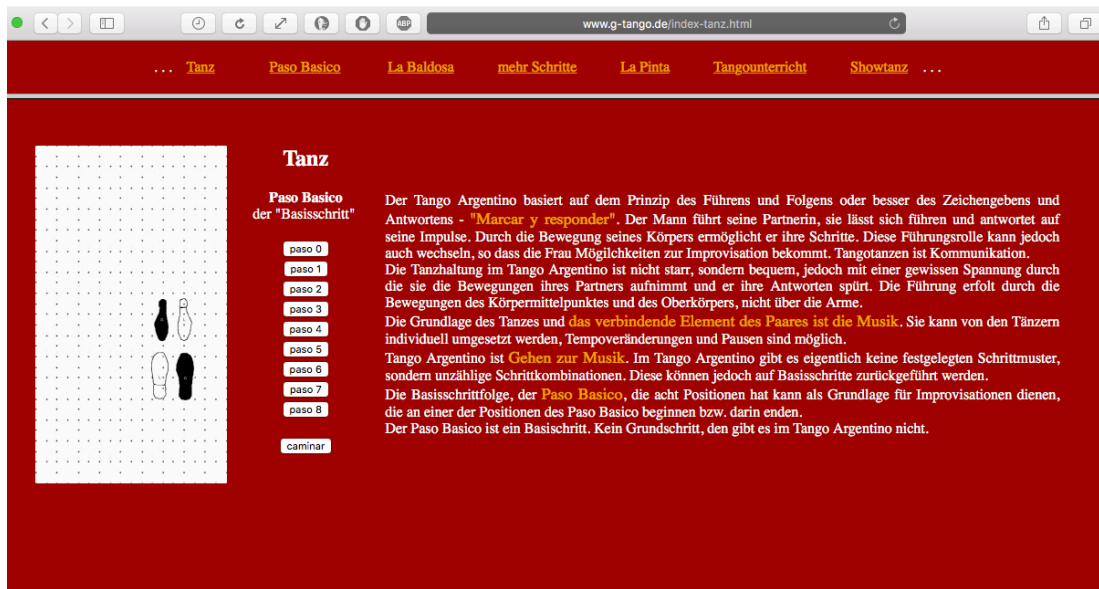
www.g-tango.de/index-tanz.html

... Tanz Paso Basico La Baldosa mehr Schritte La Pinta Tangounterricht Showtanz ...

Tanz

Paso Basico
der "Basisschritt"

paso 0
paso 1
paso 2
paso 3
paso 4
paso 5
paso 6
paso 7
paso 8

caminar

Der Tango Argentino basiert auf dem Prinzip des Führens und Folgens oder besser des Zeichengebens und Antwortens - "Marcar y responder". Der Mann führt seine Partnerin, sie lässt sich führen und antwortet auf seine Impulse. Durch die Bewegung seines Körpers ermöglicht er ihre Schritte. Diese Führungsrolle kann jedoch auch wechseln, so dass die Frau Mögilchkeiten zur Improvisation bekommt. Tangotanzen ist Kommunikation.
Die Tanzhaltung im Tango Argentino ist nicht starr, sondern bequem, jedoch mit einer gewissen Spannung durch die sie die Bewegungen ihres Partners aufnimmt und er ihre Antworten spürt. Die Führung erfolt durch die Bewegungen des Körpermittelpunktes und des Oberkörpers, nicht über die Arme.
Die Grundlage des Tanzes und das verbindende Element des Paares ist die Musik. Sie kann von den Tänzern individuell umgesetzt werden, Tempoveränderungen und Pausen sind möglich.
Tango Argentino ist Gehen zur Musik. Im Tango Argentino gibt es eigentlich keine festgelegten Schrittmuster, sondern unzählige Schrittkombinationen. Diese können jedoch auf Basisschritte zurückgeführt werden.
Die Basisschrittfolge, der Paso Basico, die acht Positionen hat kann als Grundlage für Improvisationen dienen, die an einer der Positionen des Paso Basico beginnen bzw. darin enden.
Der Paso Basico ist ein Basischritt. Kein Grundschritt, den gibt es im Tango Argentino nicht.